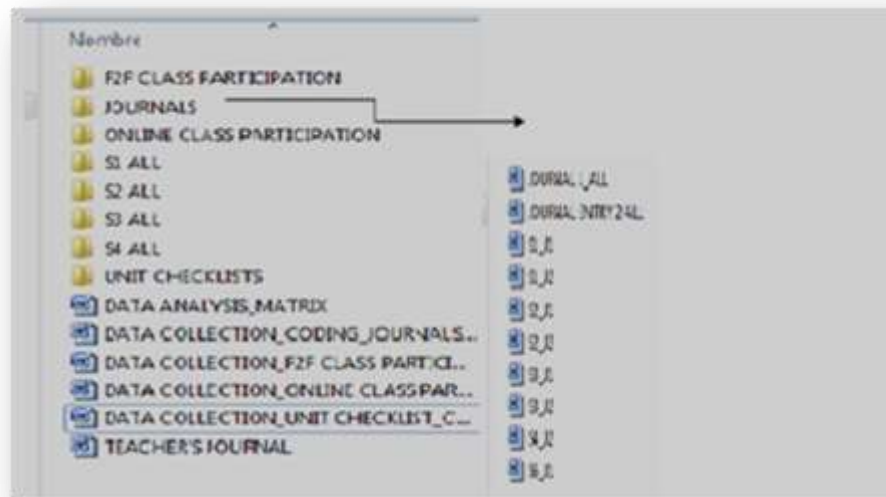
Nombre

F2F CLASS PARTICIPATION
JOURNALS
ONLINE CLASS PARTICIPATION
S1 ALL
S2 ALL
S3 ALL
S4 ALL
UNIT CHECKLISTS
DATA ANALYSIS_MATRIX
DATA COLLECTION_CODING_JOURNALS..
DATA COLLECTION_F2F CLASS PARTICI..
DATA COLLECTION_ONLINE CLASS PAR...
DATA COLLECTION_UNIT CHECKLIST_C...
TEACHER'S JOURNAL

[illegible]
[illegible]
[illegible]
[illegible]
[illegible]
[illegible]
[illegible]
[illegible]
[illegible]
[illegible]